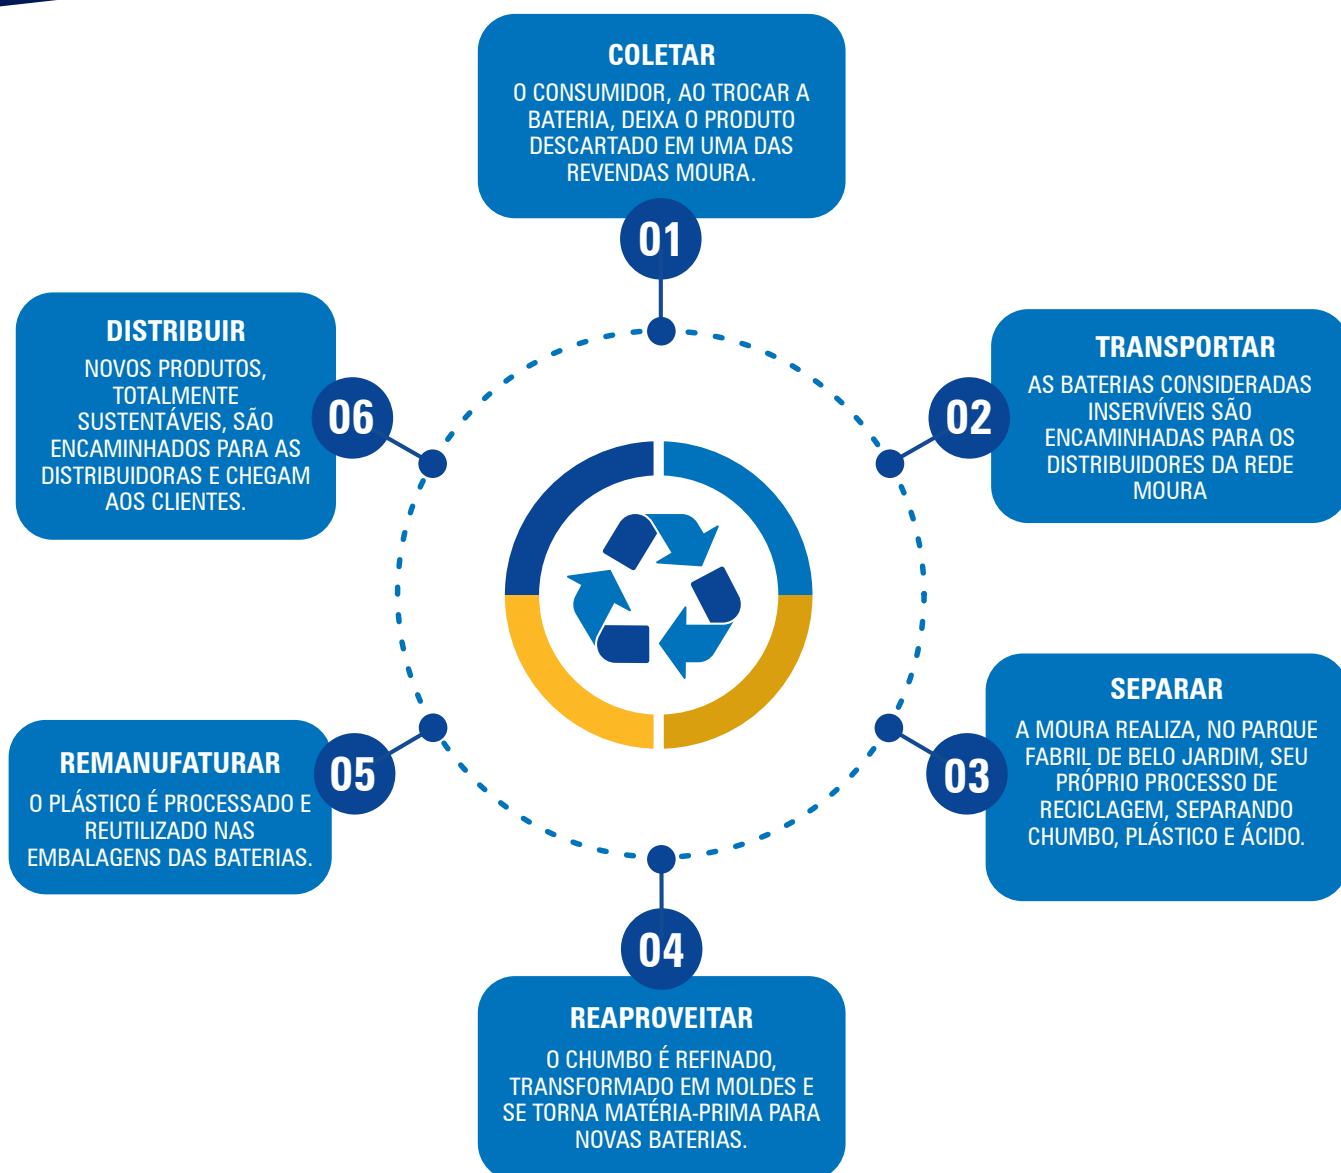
COLETAR
O CONSUMIDOR, AO TROCAR A BATERIA, DEIXA O PRODUTO DESCARTADO EM UMA DAS REVENDAS MOURA.

01

TRANSPORTAR
AS BATERIAS CONSIDERADAS INSERVÍVEIS SÃO ENCAMINHADAS PARA OS DISTRIBUIDORES DA REDE MOURA

02

SEPARAR
A MOURA REALIZA, NO PARQUE FABRIL DE BELO JARDIM, SEU PRÓPRIO PROCESSO DE RECICLAGEM, SEPARANDO CHUMBO, PLÁSTICO E ÁCIDO.

03

04

REAPROVEITAR
O CHUMBO É REFINADO, TRANSFORMADO EM MOLDES E SE TORNA MATÉRIA-PRIMA PARA NOVAS BATERIAS.

05

REMANUFATURAR
O PLÁSTICO É PROCESSADO E REUTILIZADO NAS EMBALAGENS DAS BATERIAS.

06

DISTRIBUIR
NOVOS PRODUTOS, TOTALMENTE SUSTENTÁVEIS, SÃO ENCAMINHADOS PARA AS DISTRIBUIDORAS E CHEGAM AOS CLIENTES.